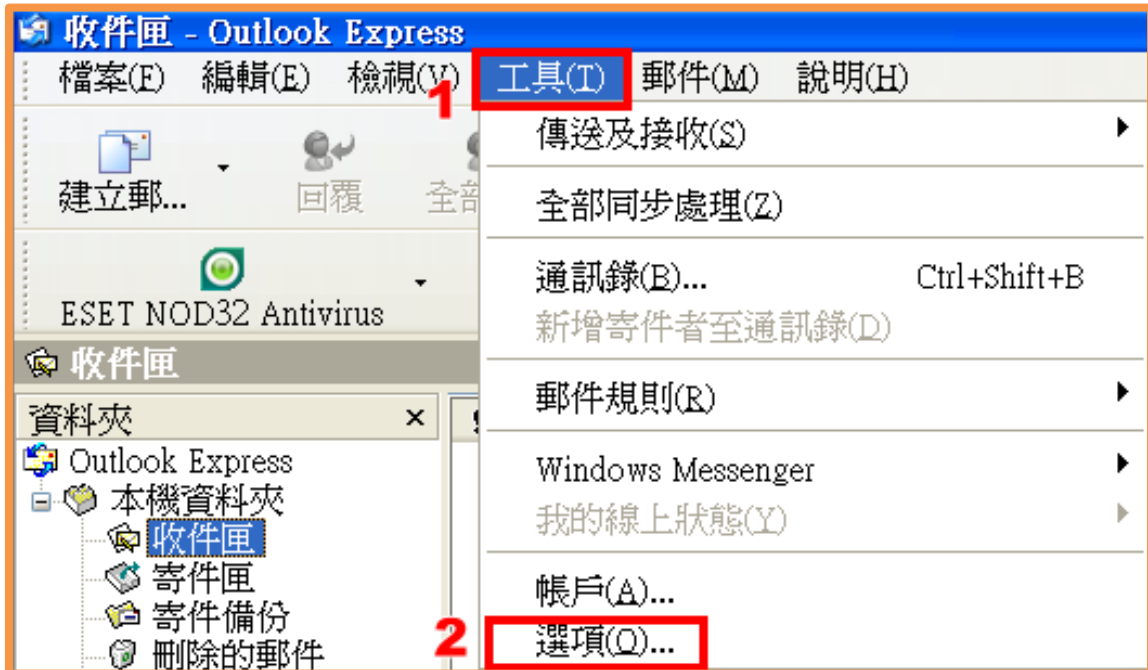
收件匣 - Outlook Express

檔案(F) 編輯(E) 檢視(V) 工具(T) 郵件(M) 說明(H)

1

建立郵... 回覆 全部

ESET NOD32 Antivirus

收件匣

資料夾 ×

Outlook Express
本機資料夾
收件匣
寄件匣
寄件備份
刪除的郵件

傳送及接收(S)
全部同步處理(Z)
通訊錄(B)... Ctrl+Shift+B
新增寄件者至通訊錄(D)
郵件規則(R)
Windows Messenger
我的線上狀態(Y)
帳戶(A)...
2
選項(O)...